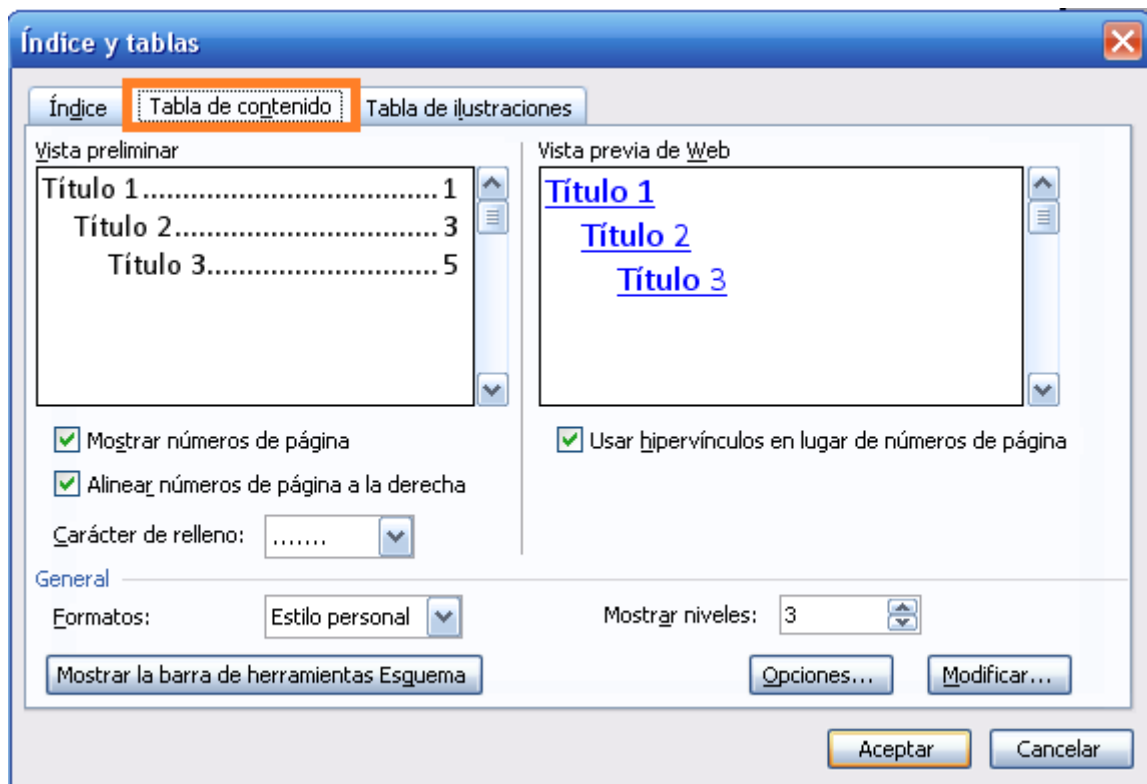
Índice y tablas

Índice | Tabla de contenido | Tabla de ilustraciones

Vista preliminar

Título 1..................................1
Título 2...............................3
Título 3............................5

Vista previa de Web

Título 1
Título 2
Título 3

Mostrar números de página

Alinear números de página a la derecha

Carácter de relleno: .......

Usar hipervínculos en lugar de números de página

General

Formatos: Estilo personal

Mostrar niveles: 3

Mostrar la barra de herramientas Esquema

Opciones...

Modificar...

Aceptar

Cancelar